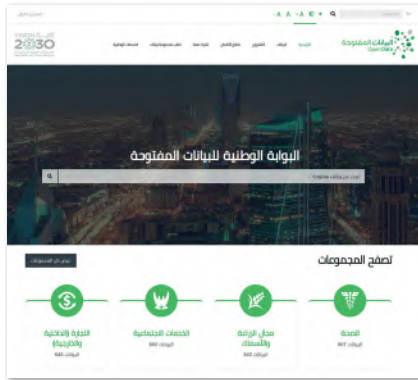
A A -A

البيانات المفتوحة
Open Data

2030

الرئيسية

البوابة الوطنية للبيانات المفتوحة

ابحث عن البيانات المفتوحة

تصفح المجموعات

عرض كل المجموعات

الصحة
البيانات 447

مجال الزراعة والأسماك
البيانات 302

الخدمات الاجتماعية
البيانات 342

التجارة (الداخلية والخارجية)
البيانات 545